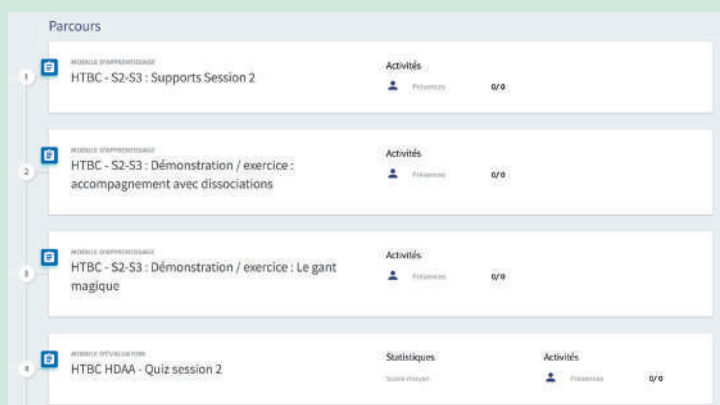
Parcours

1
MODULE D'APPRENTISSAGE
HTBC - S2-S3 : Supports Session 2
Activités
Présences 0/0

2
MODULE D'APPRENTISSAGE
HTBC - S2-S3 : Démonstration / exercice : accompagnement avec dissociations
Activités
Présences 0/0

3
MODULE D'APPRENTISSAGE
HTBC - S2-S3 : Démonstration / exercice : Le gant magique
Activités
Présences 0/0

4
MODULE D'ÉVALUATION
HTBC HDAA - Quiz session 2
Statistiques
Score moyen
Activités
Présences 0/0